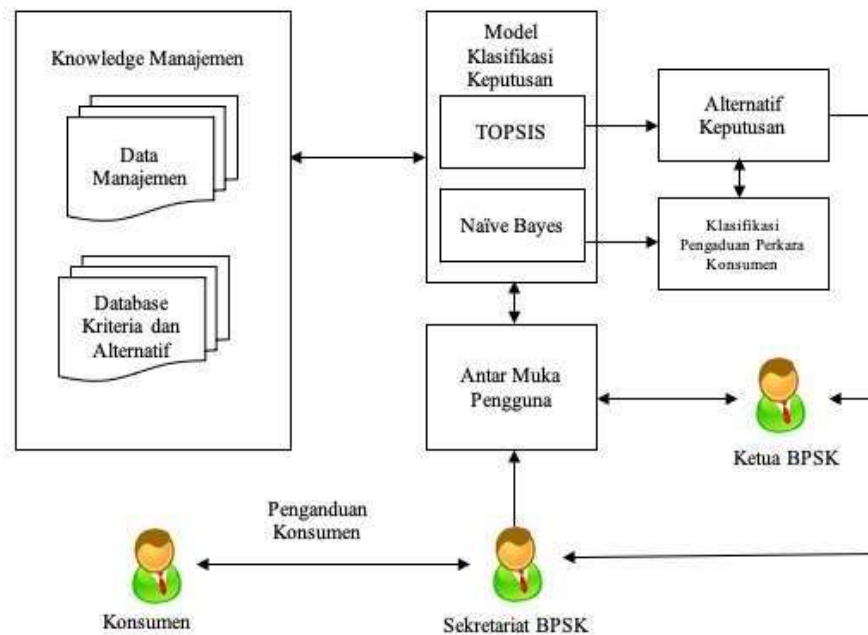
Knowledge Manajemen

Data Manajemen

Database Kriteria dan Alternatif

Model Klasifikasi Keputusan

TOPSIS

Naïve Bayes

Alternatif Keputusan

Klasifikasi Pengaduan Perkara Konsumen

Antar Muka Pengguna

Ketua BPSK

Penganduan Konsumen

Konsumen

Sekretariat BPSK